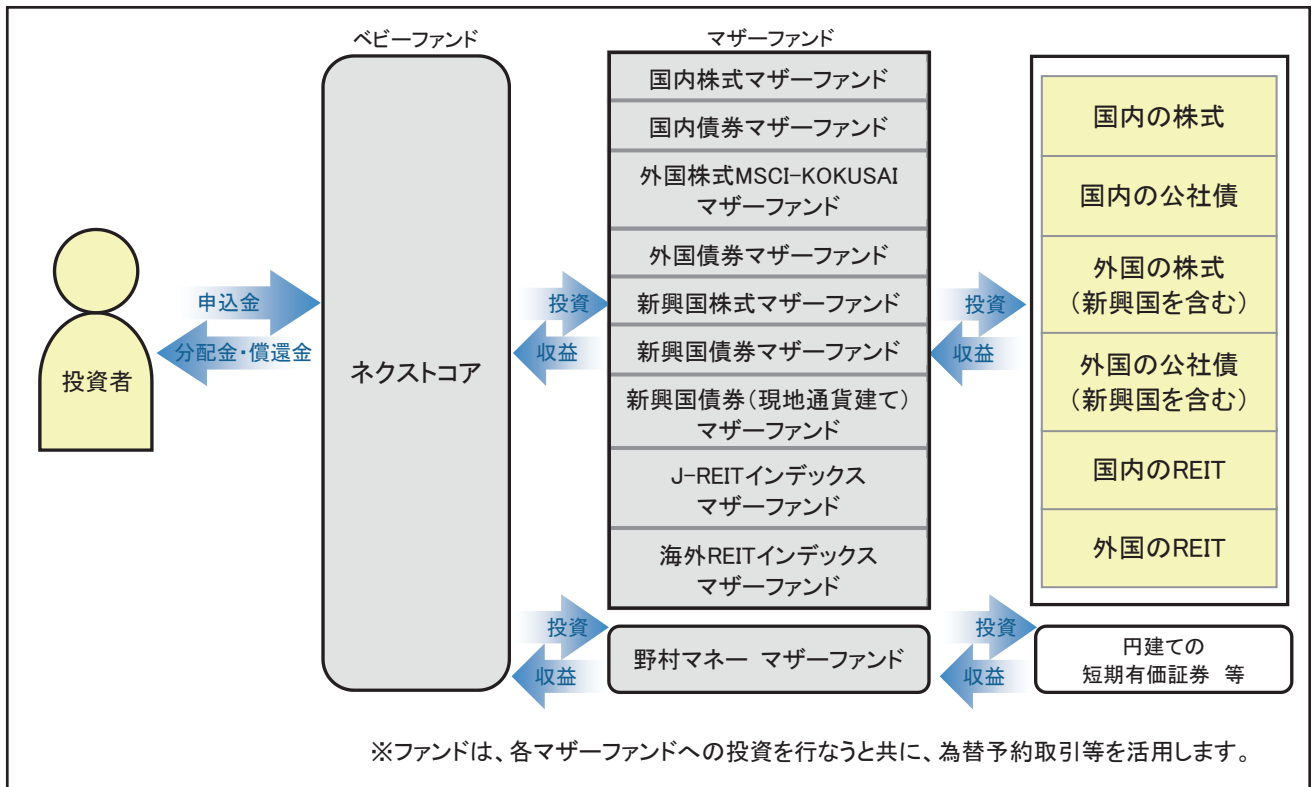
ベビーファンド

マザーファンド

投資者

申込金

分配金・償還金

ネクストコア

投資

収益

国内株式マザーファンド

国内債券マザーファンド

外国株式MSCI-KOKUSAI マザーファンド

外国債券マザーファンド

新興国株式マザーファンド

新興国債券マザーファンド

新興国債券(現地通貨建て) マザーファンド

J-REITインデックス マザーファンド

海外REITインデックス マザーファンド

投資

収益

国内の株式

国内の公社債

外国の株式 (新興国を含む)

外国の公社債 (新興国を含む)

国内のREIT

外国のREIT

投資

収益

野村マネー マザーファンド

投資

収益

円建ての 短期有価証券 等

※ファンドは、各マザーファンドへの投資を行なうと共に、為替予約取引等を活用します。